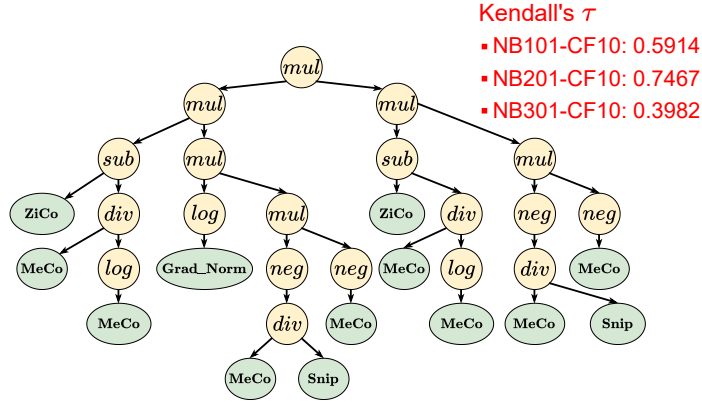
Kendall's $\tau$

▪ NB101-CF10: 0.5914

▪ NB201-CF10: 0.7467

▪ NB301-CF10: 0.3982

$mul$

$mul$ $mul$

$sub$ $mul$ $sub$ $mul$

ZiCo $div$ $log$ $mul$ ZiCo $div$ $neg$ $neg$

MeCo $log$ Grad_Norm $neg$ $neg$ MeCo $log$ $div$ MeCo

MeCo $div$ MeCo MeCo MeCo Snip

MeCo Snip